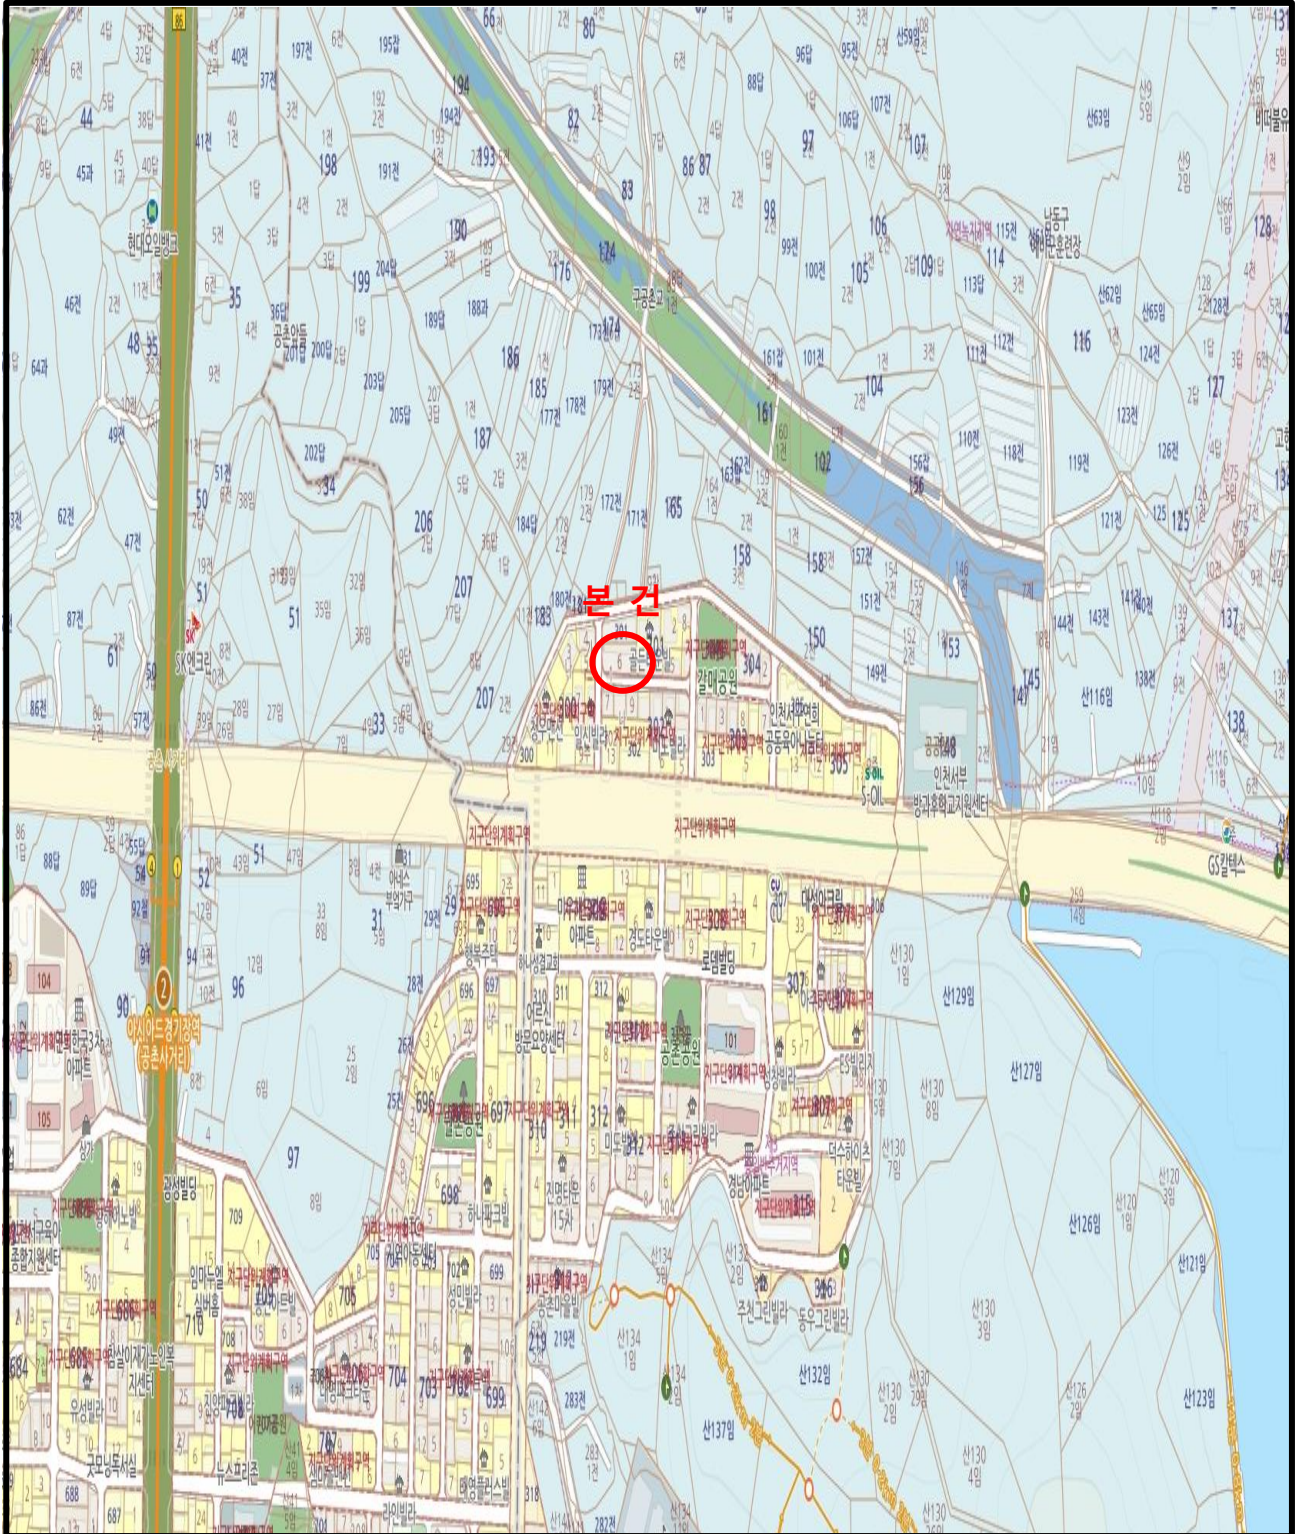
본 건

66
80
82
83
86 87
97
98
106
105
109
114
116
127
128
137
138
145
147
150
153
158
161
165
174
176
185
186
187
190
193
194
198
199
206
207
300
301
302
303
304
305
307
308
309
310
311
312
695
696
697
698
699
700
702
703
704
705
706
707
708
709
710

SK엔크린
현대오일뱅크
S-OIL
GS칼텍스
구곡촌교
공촌마을
갈미공원
인천서부 방과후학교지원센터
인천서부연회 공동육아나눔터
남동구 예비군훈련장
아시아드경기장역 (공촌사거리)
행복주택
하나성결교회
어린이 방문요양센터
경도타운빌
로데빌딩
대성아크빌
덕수하이츠 타운빌
경남아파트
주원그린빌라
동우그린빌라
진영타운 15차
하나파크빌
유성빌라
뉴스프리즌
우성빌라
대륙빌라
미주빌라
일신빌라
한국3차 아파트
자연녹지지역
지구단위계획구역
산127임
산129임
산130
산132임
산137임
산126임
산121임
산123임
산116임
바덕골입